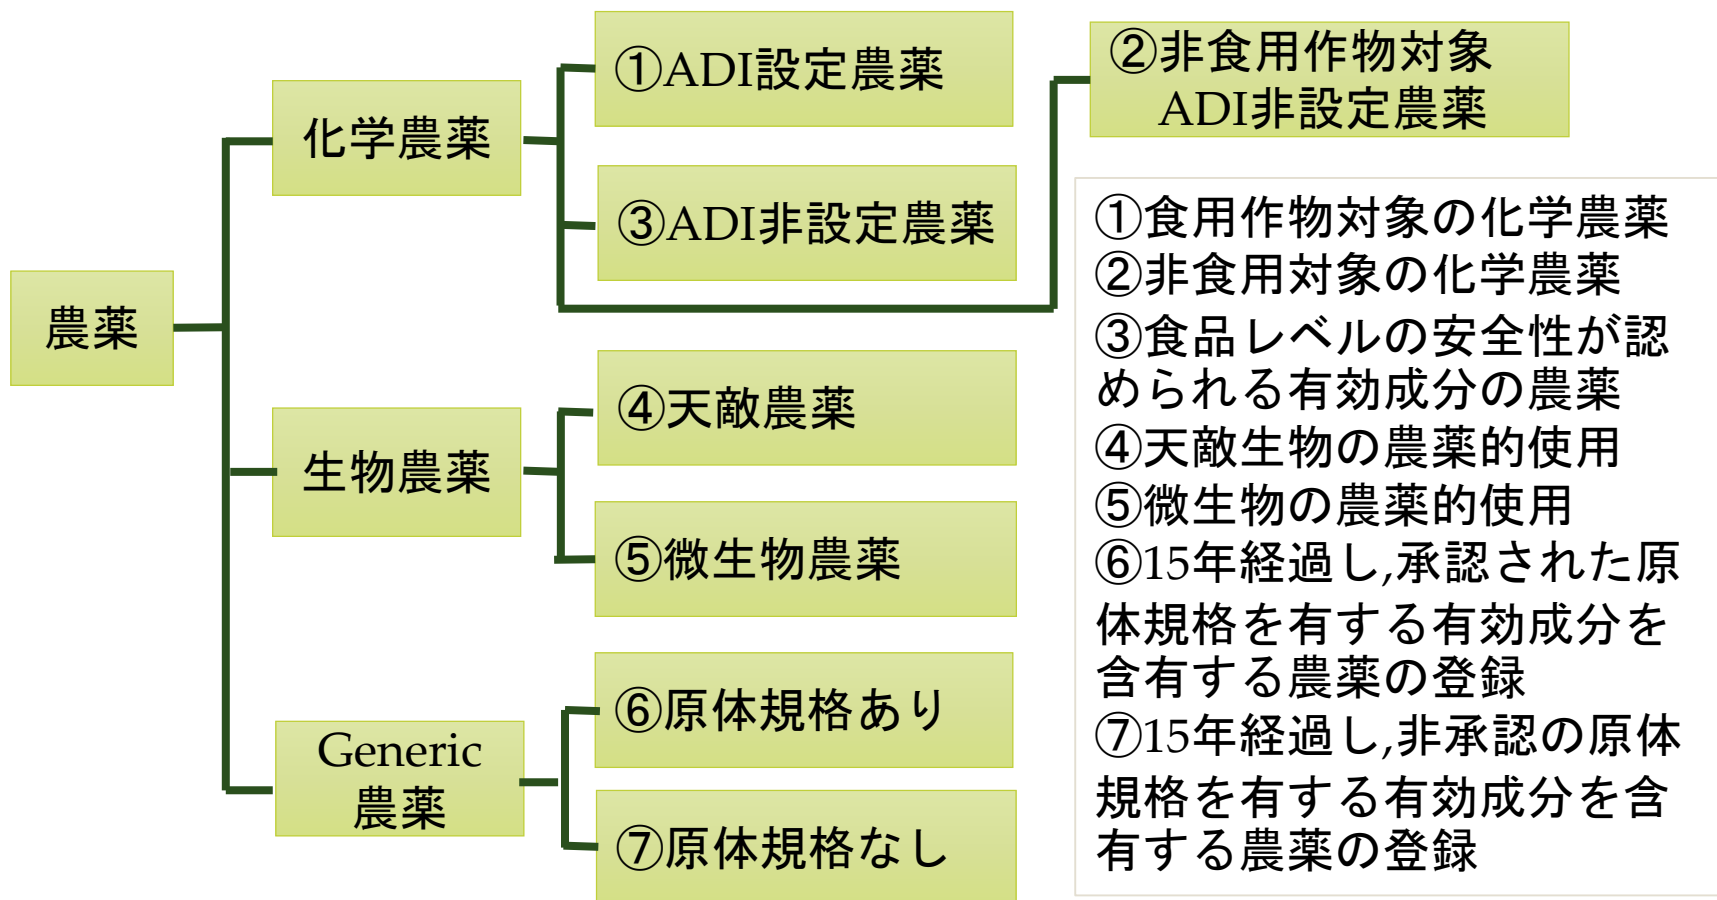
農薬

化学農薬

①ADI設定農薬

③ADI非設定農薬

②非食用作物対象 ADI非設定農薬

生物農薬

④天敵農薬

⑤微生物農薬

Generic 農薬

⑥原体規格あり

⑦原体規格なし

①食用作物対象の化学農薬
②非食用対象の化学農薬
③食品レベルの安全性が認められる有効成分の農薬
④天敵生物の農薬的使用
⑤微生物の農薬的使用
⑥15年経過し,承認された原体規格を有する有効成分を含有する農薬の登録
⑦15年経過し,非承認の原体規格を有する有効成分を含有する農薬の登録